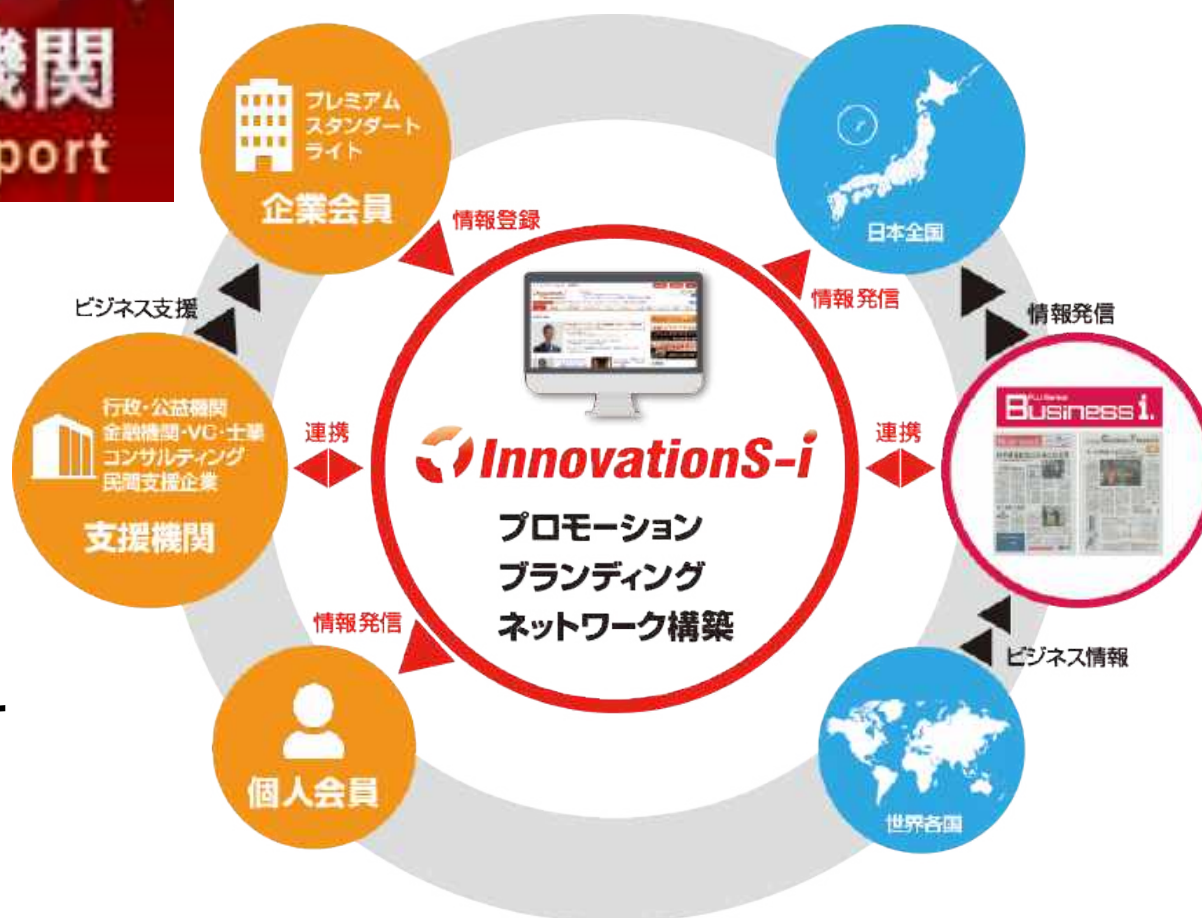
機関
port

プレミアム
スタンダート
ライト
企業会員

情報登録

日本全国

情報発信

ビジネス支援

情報発信

行政・公益機関
金融機関・VC・士業
コンサルティング
民間支援企業
支援機関

連携

InnovationS-i

連携

Business i.

プロモーション
ブランディング
ネットワーク構築

情報発信

ビジネス情報

個人会員

世界各国